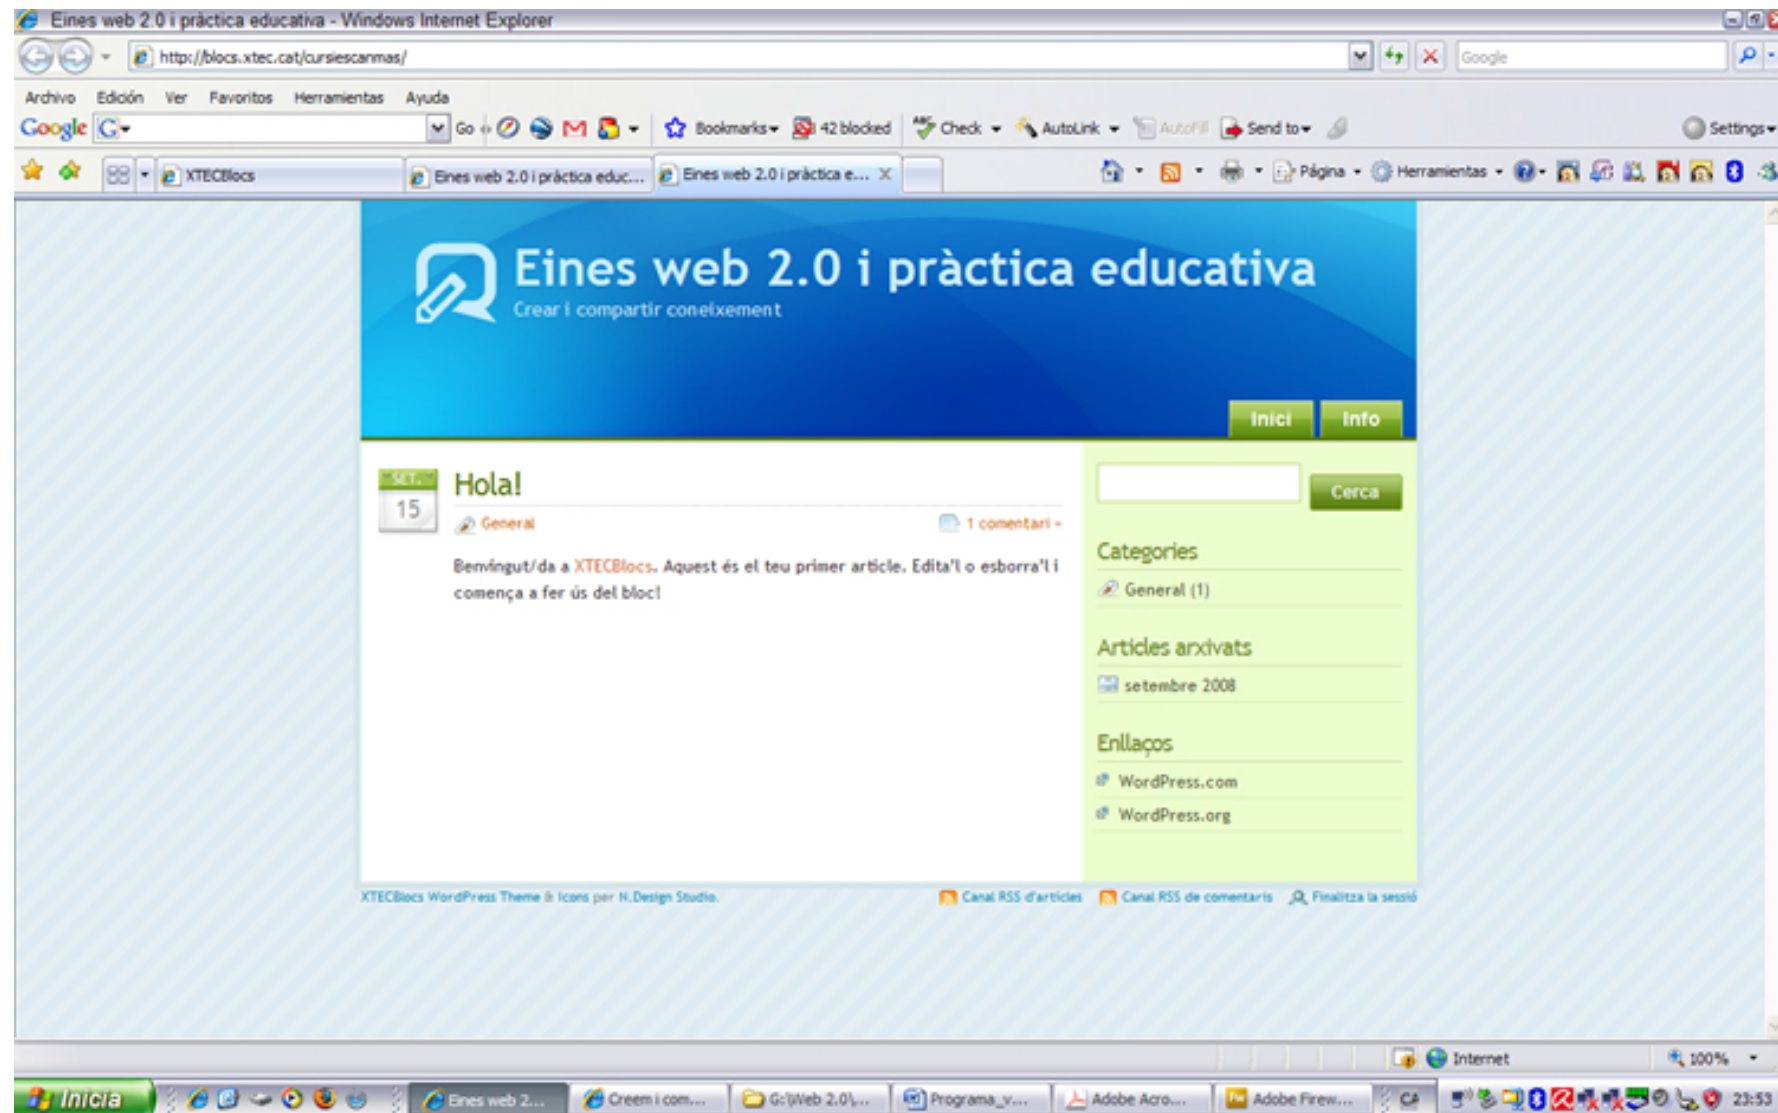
Eines web 2.0 i pràctica educativa - Windows Internet Explorer

http://blocs.xtec.cat/cursiescanmas/

Google

Archivo Edición Ver Favoritos Herramientas Ayuda

Google G Go Bookmarks 42 blocked Check AutoLink AutoFill Send to Settings

XTECBlocs | Eines web 2.0 i pràctica educ... | Eines web 2.0 i pràctica e...

Página Herramientas

Eines web 2.0 i pràctica educativa

Crear i compartir coneixement

Inici Info

SET. 15

Hola!

General

1 comentari »

Benvingut/da a XTECBlocs. Aquest és el teu primer article. Edita'l o esborra'l i comença a fer ús del bloc!

Cerca

Categories

General (1)

Articles arxivats

setembre 2008

Enllaços

WordPress.com

WordPress.org

XTECBlocs WordPress Theme & Icons per N.Design Studio.

Canal RSS d'articles Canal RSS de comentaris Finalitza la sessió

Internet 100%

Inicia Eines web 2... Creem i com... G:\Web 2.0\... Programa_v... Adobe Acro... Adobe Firew... CA 23:53